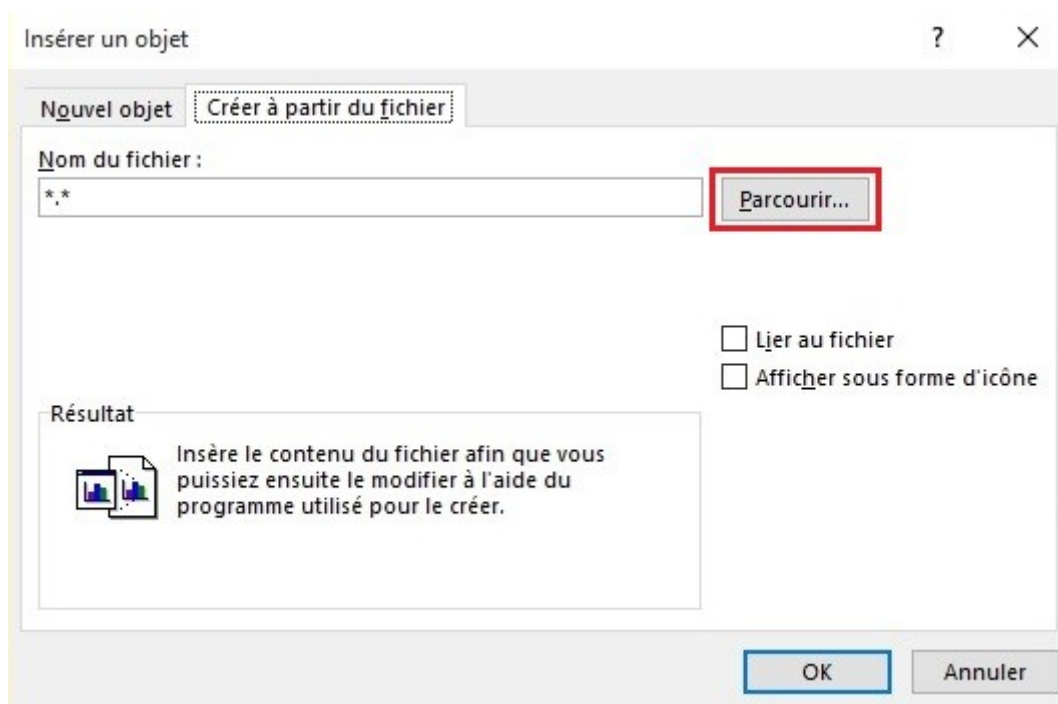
Insérer un objet

?

×

Nouvel objet

Créer à partir du fichier

Nom du fichier :

*.*

Parcourir...

Lier au fichier

Afficher sous forme d'icône

Résultat

Insère le contenu du fichier afin que vous puissiez ensuite le modifier à l'aide du programme utilisé pour le créer.

OK

Annuler